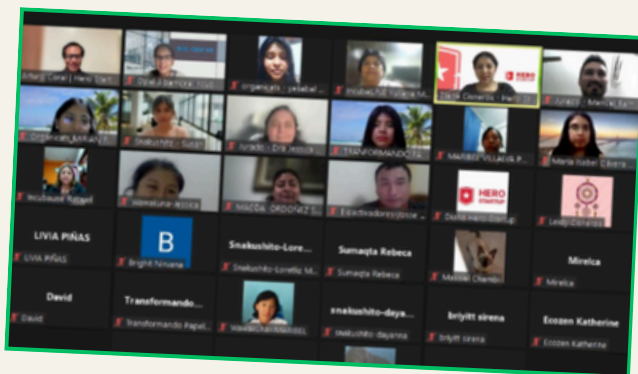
Jurado | Cesar | Hero Start...
Ofelia Barrios - Sust...
Organizata - yebetal...
Incubación Tubería M...
Zarela Cisneros - Hero St...
HERO
Jurado - Marcial Bar...
Organizate Ronald...
Snakushito - Susan
Jurado - Dra. Jessica...
TRANSFORMANDO PA...
Maribel Villacob P...
María Isabel Cisner...
Incubadora Rafael
Mawakuna - Jessica
MAGDA ORDOÑEZ S...
Ecochoodores Josue ...
HERO STARTUP
Dulce Hero Startup
Leidy Cisneros
LIVIA PIÑAS
LIVIA PIÑAS
B
Bright Ninana
Snakushito-Lore...
Snakushito-Lorello M...
Sumaqta Rebeca
Sumaqta Rebeca
Melissa Chambi
Mirelca
Mirelca
David
David
Transformando...
Transformando Papel...
WAKICHAY RAQUEL
snakushito-daya...
snakushito dayanna
briyitt sirena
briyitt sirena
Ecozen Katherine
Ecozen Katherine